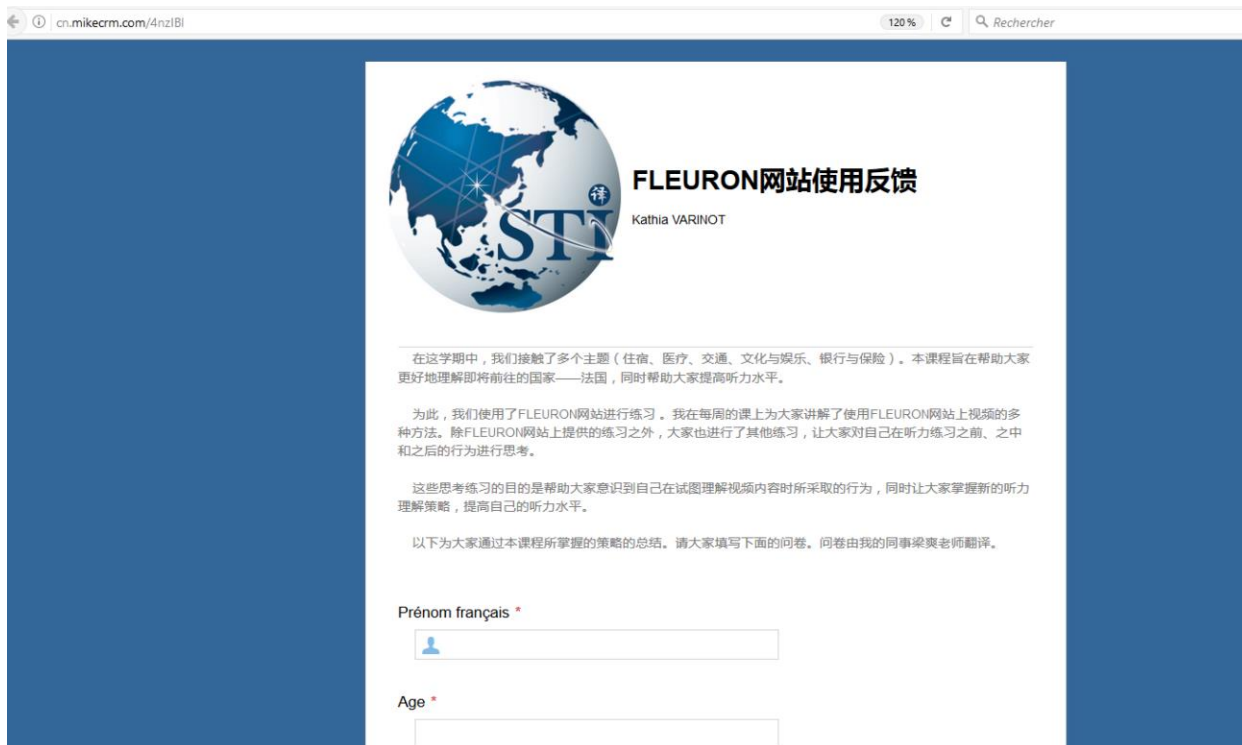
cn.mikecrm.com/4nzIBl

120 %

Rechercher

译

STI

FLEURON网站使用反馈

Kathia VARINOT

在这学期中，我们接触了多个主题（住宿、医疗、交通、文化与娱乐、银行与保险）。本课程旨在帮助大家更好地理解即将前往的国家——法国，同时帮助大家提高听力水平。

为此，我们使用了FLEURON网站进行练习 。我在每周的课上为大家讲解了使用FLEURON网站上视频的多种方法。除FLEURON网站上提供的练习之外，大家也进行了其他练习，让大家对自己在听力练习之前、之中和之后的行为进行思考。

这些思考练习的目的是帮助大家意识到自己在试图理解视频内容时所采取的行为，同时让大家掌握新的听力理解策略，提高自己的听力水平。

以下为大家通过本课程所掌握的策略的总结。请大家填写下面的问卷。问卷由我的同事梁爽老师翻译。

Prénom français *

Age *